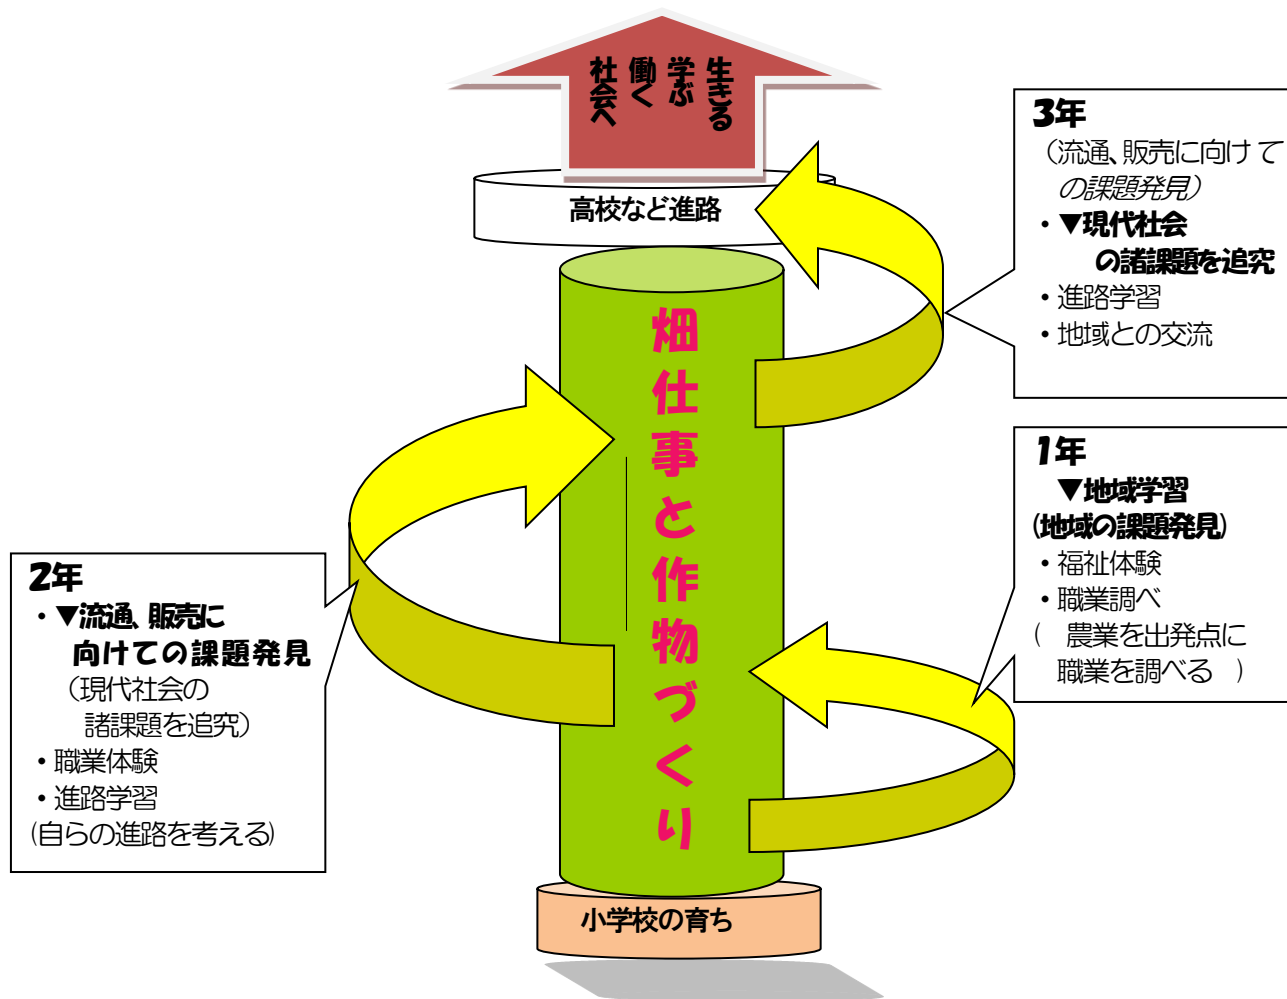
生きる
学ぶ
働く
社会へ

高校など進路

3年
（流通、販売に向けての課題発見）
・▼現代社会の諸課題を追究
・進路学習
・地域との交流

畑仕事と作物づくり

1年
▼地域学習
（地域の課題発見）
・福祉体験
・職業調べ
（ 農業を出発点に職業を調べる ）

2年
・▼流通、販売に向けての課題発見
（現代社会の諸課題を追究）
・職業体験
・進路学習
（自らの進路を考える）

小学校の育ち